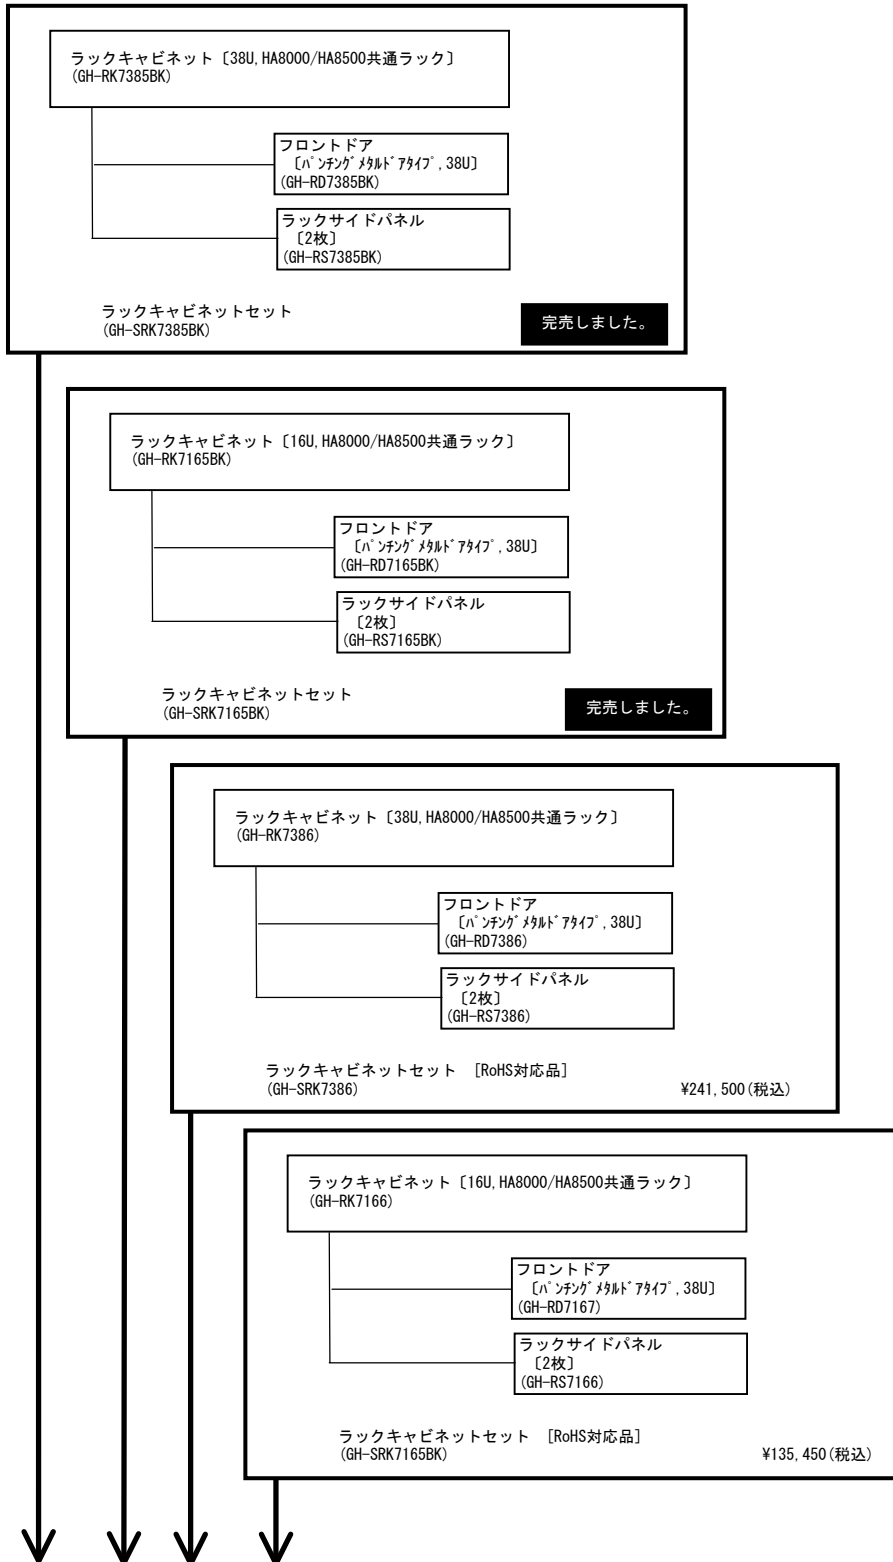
ラックキャビネット〔38U,HA8000/HA8500共通ラック〕
(GH-RK7385BK)

フロントドア
〔ﾊﾟﾝﾁﾝｸﾞﾒﾀﾙﾄﾞｱﾀｲﾌﾟ,38U〕
(GH-RD7385BK)

ラックサイドパネル
〔2枚〕
(GH-RS7385BK)

ラックキャビネットセット
(GH-SRK7385BK)

完売しました。

ラックキャビネット〔16U,HA8000/HA8500共通ラック〕
(GH-RK7165BK)

フロントドア
〔ﾊﾟﾝﾁﾝｸﾞﾒﾀﾙﾄﾞｱﾀｲﾌﾟ,38U〕
(GH-RD7165BK)

ラックサイドパネル
〔2枚〕
(GH-RS7165BK)

ラックキャビネットセット
(GH-SRK7165BK)

完売しました。

ラックキャビネット〔38U,HA8000/HA8500共通ラック〕
(GH-RK7386)

フロントドア
〔ﾊﾟﾝﾁﾝｸﾞﾒﾀﾙﾄﾞｱﾀｲﾌﾟ,38U〕
(GH-RD7386)

ラックサイドパネル
〔2枚〕
(GH-RS7386)

ラックキャビネットセット ［RoHS対応品］
(GH-SRK7386)
¥241,500(税込)

ラックキャビネット〔16U,HA8000/HA8500共通ラック〕
(GH-RK7166)

フロントドア
〔ﾊﾟﾝﾁﾝｸﾞﾒﾀﾙﾄﾞｱﾀｲﾌﾟ,38U〕
(GH-RD7167)

ラックサイドパネル
〔2枚〕
(GH-RS7166)

ラックキャビネットセット ［RoHS対応品］
(GH-SRK7165BK)
¥135,450(税込)